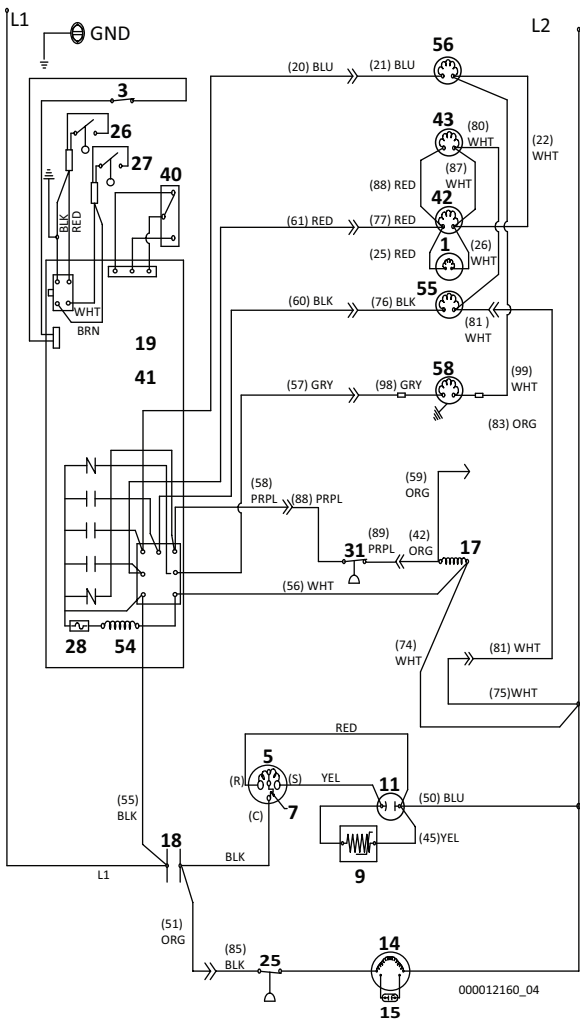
L1
GND
L2
3
26
27
40
BLK
RED
WHT
BRN
19
41
28
54
(20) BLU
(21) BLU
56
43
(80) WHT
(22) WHT
(87) WHT
(88) RED
42
(61) RED
(77) RED
1
(25) RED
(26) WHT
55
(60) BLK
(76) BLK
(81) WHT
58
(57) GRY
(98) GRY
(99) WHT
(83) ORG
(59) ORG
(58) PRPL
(88) PRPL
(89) PRPL
31
(42) ORG
17
(56) WHT
(74) WHT
(81) WHT
(75)WHT
RED
5
(R)
(S)
YEL
11
(50) BLU
(C)
7
(55) BLK
9
(45)YEL
18
BLK
L1
(51) ORG
(85) BLK
25
14
15
000012160_04